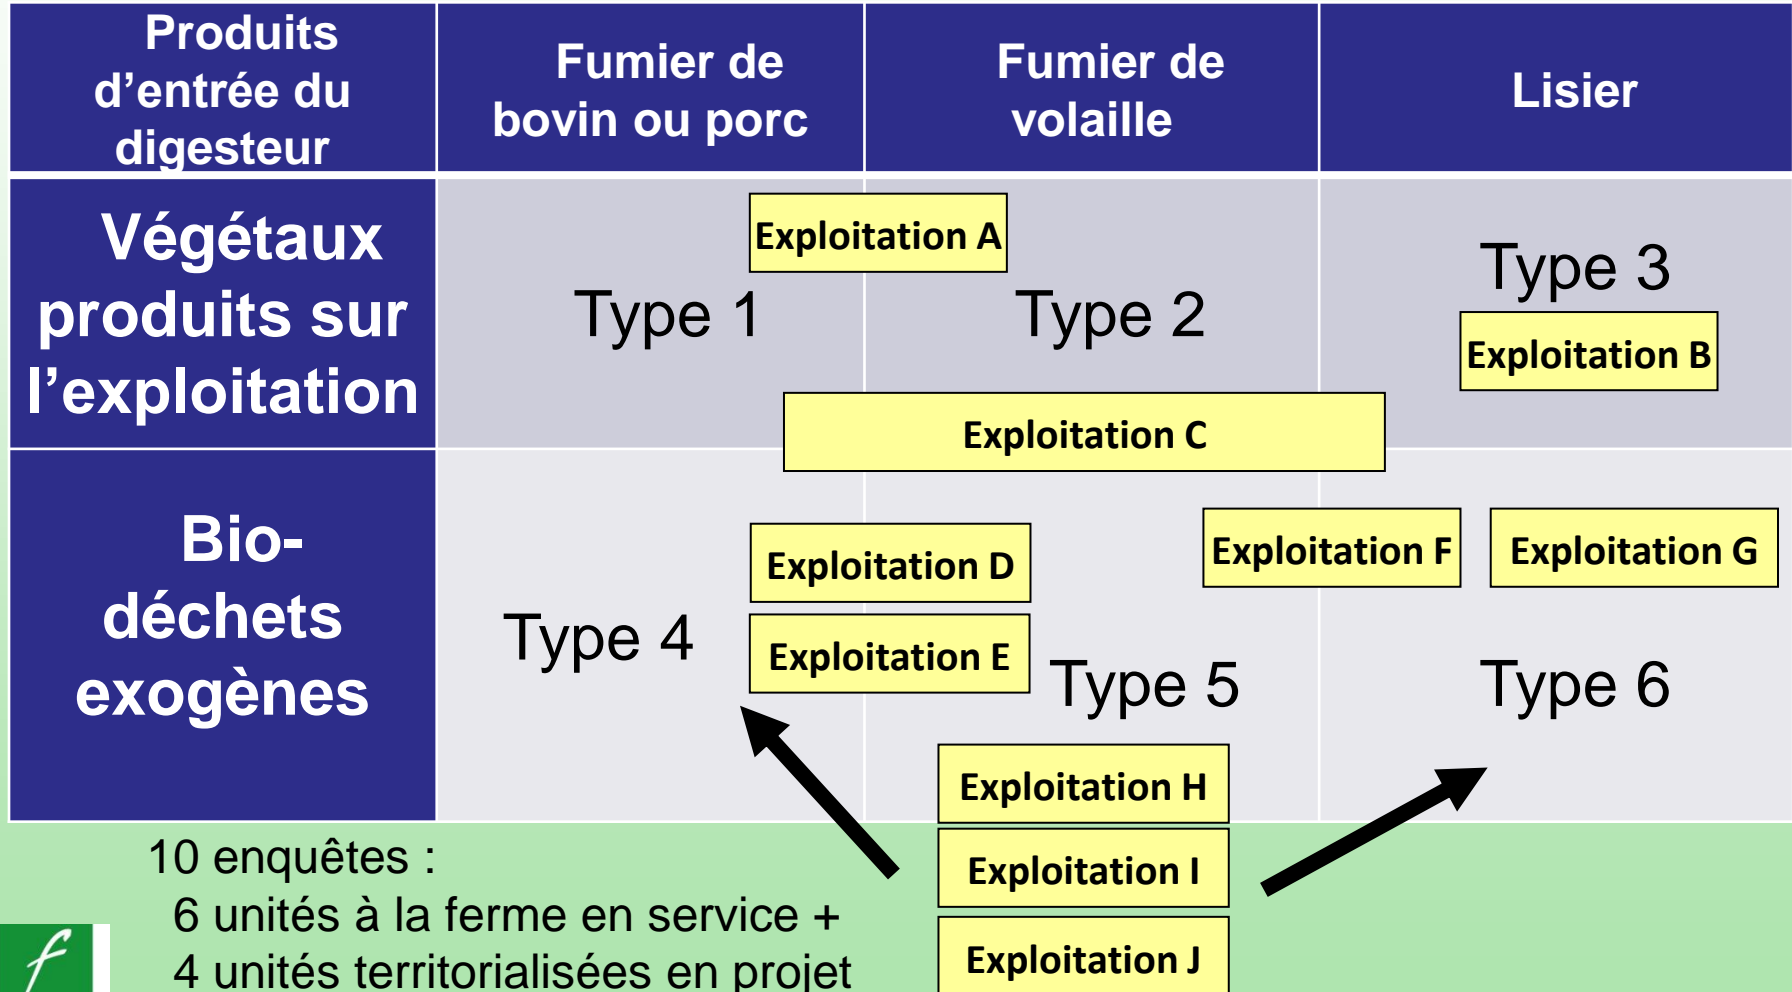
| Produits d'entrée du digesteur | Fumier de bovin ou porc | Fumier de volaille | Lisier |
|---|---|---|---|
| Végétaux produits sur l'exploitation | Type 1 | Type 2 | Type 3 |
| Bio-déchets exogènes | Type 4 | Type 5 | Type 6 |

Exploitation A

Exploitation B

Exploitation C

Exploitation D

Exploitation E

Exploitation F

Exploitation G

Exploitation H

Exploitation I

Exploitation J

10 enquêtes :
6 unités à la ferme en service +
4 unités territorialisées en projet

f